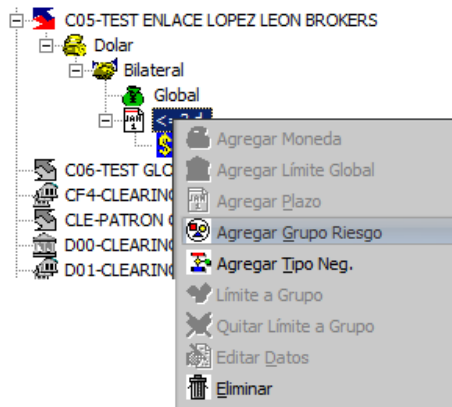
C05-TEST ENLACE LOPEZ LEON BROKERS
Dolar
Bilateral
Global
<=2 d
C06-TEST GLO
CF4-CLEARING
CLE-PATRON
D00-CLEARING
D01-CLEARING

Agregar Moneda
Agregar Límite Global
Agregar Plazo
Agregar Grupo Riesgo
Agregar Tipo Neg.
Límite a Grupo
Quitar Límite a Grupo
Editar Datos
Eliminar